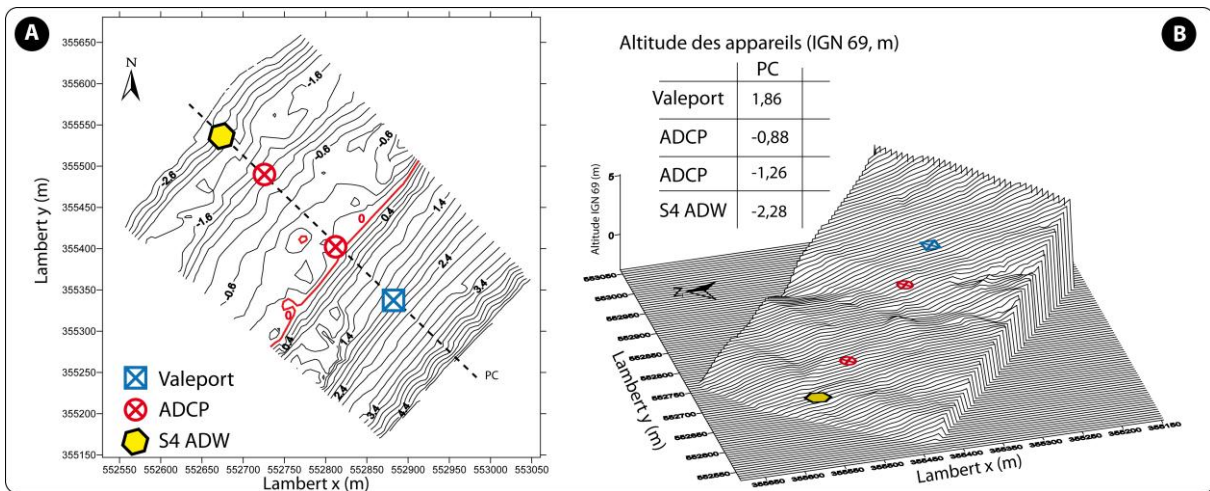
A

355650
355600
355550
355500
355450
355400
355350
355300
355250
355200
355150

Lambert y (m)

N

-1.6
-2.6
-0.6
-1.6
-0.6
0.6
0
0.4
1.4
-0.6
0.4
0
1.4
2.4
3.4
2.4
3.4
4.4

PC

Valeport
ADCP
S4 ADW

552550 552600 552650 552700 552750 552800 552850 552900 552950 553000 553050
Lambert x (m)

B

Altitude des appareils (IGN 69, m)

| | PC |
|---|---|
| Valeport | 1,86 |
| ADCP | -0,88 |
| ADCP | -1,26 |
| S4 ADW | -2,28 |

Altitude IGN 69 (m)
5
0

Z

Lambert y (m)

Lambert x (m)